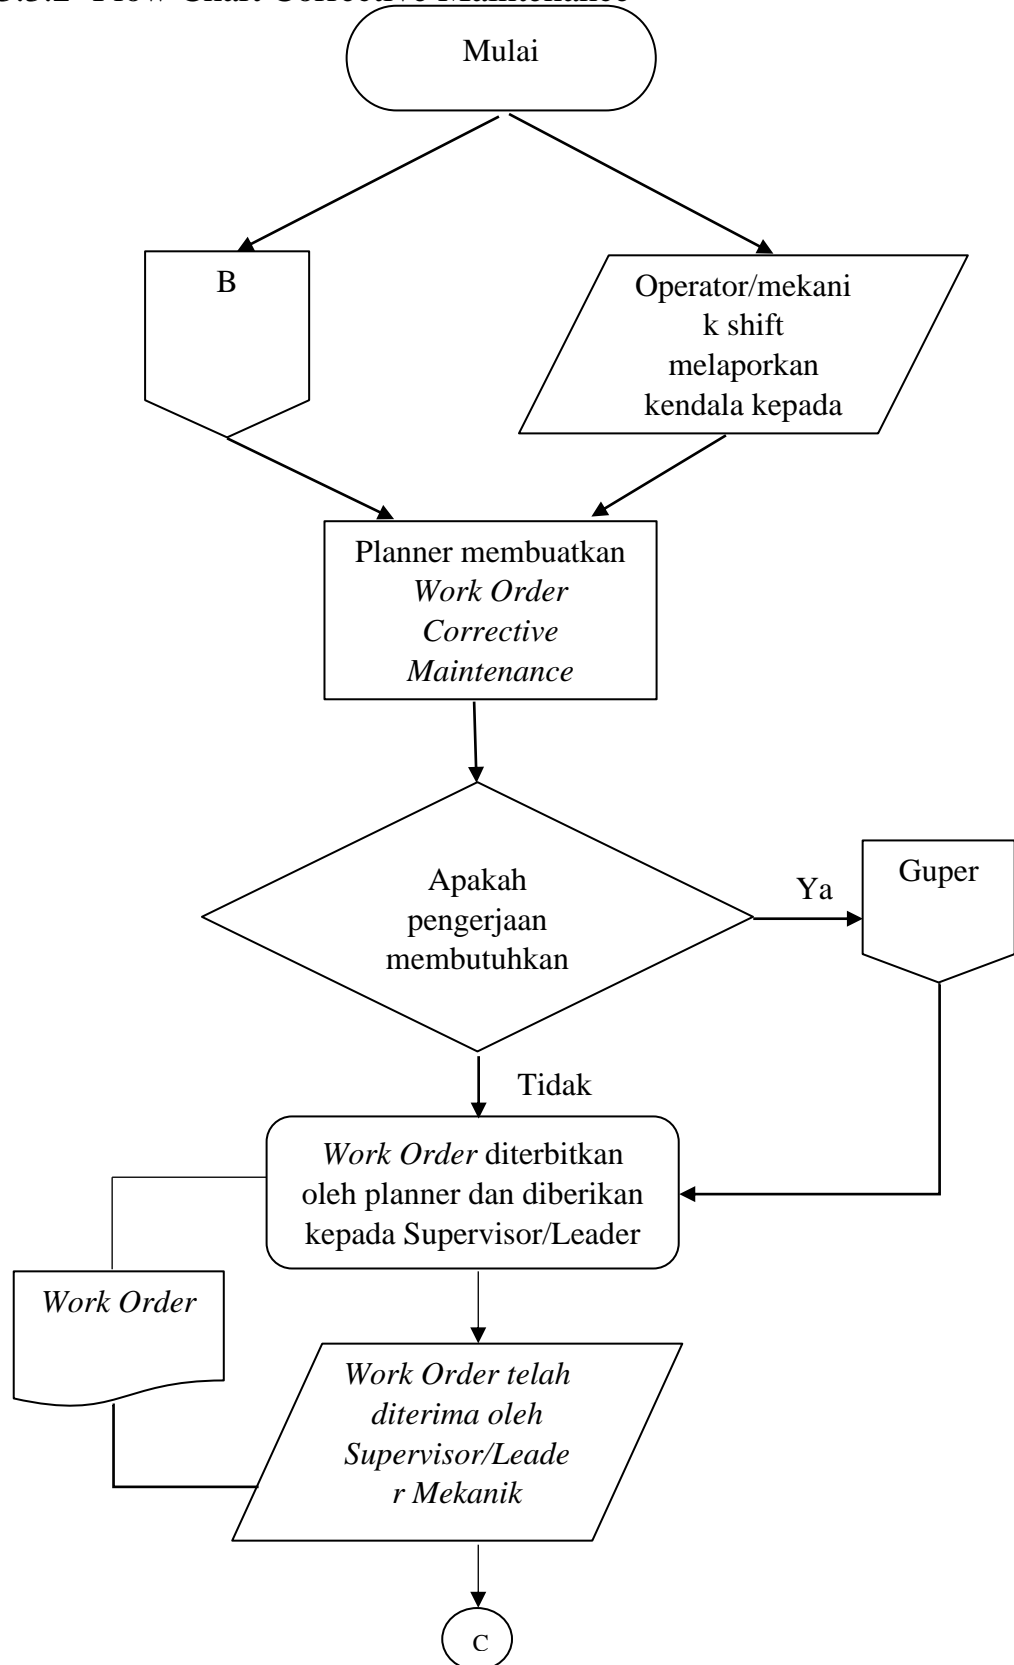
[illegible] Flow Chart Corrective Maintenance

Mulai

B

Operator/mekanik shift melaporkan kendala kepada

Planner membuatkan *Work Order Corrective Maintenance*

Apakah pengerjaan membutuhkan

Ya

Guper

Tidak

*Work Order* diterbitkan oleh planner dan diberikan kepada Supervisor/Leader

*Work Order*

*Work Order telah diterima oleh Supervisor/Leader Mekanik*

C